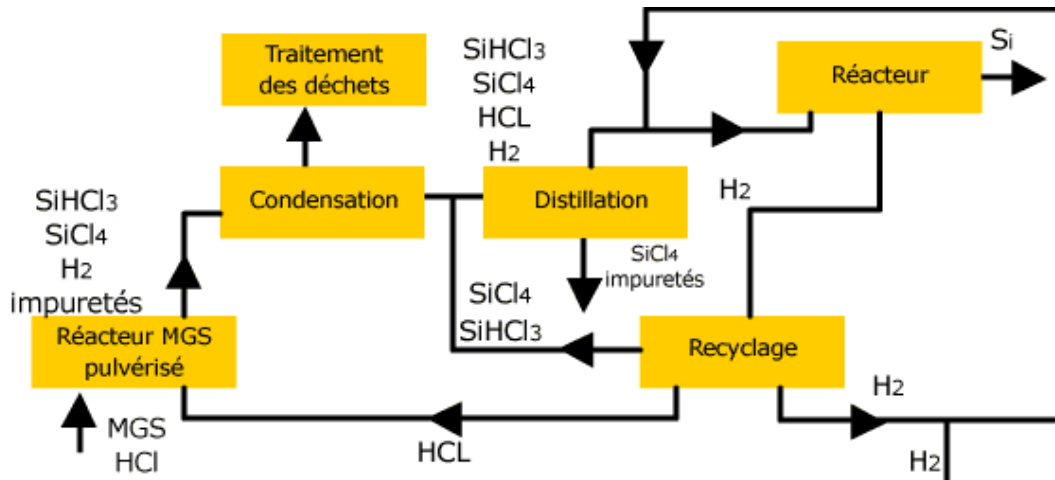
Traitement des déchets

SiHCl3
SiCl4
HCL
H2

Réacteur

Si

SiHCl3
SiCl4
H2
impuretés

Condensation

Distillation

H2

SiCl4
impuretés

SiCl4
SiHCl3

Réacteur MGS pulvérisé

Recyclage

H2

MGS
HCl

HCL

H2